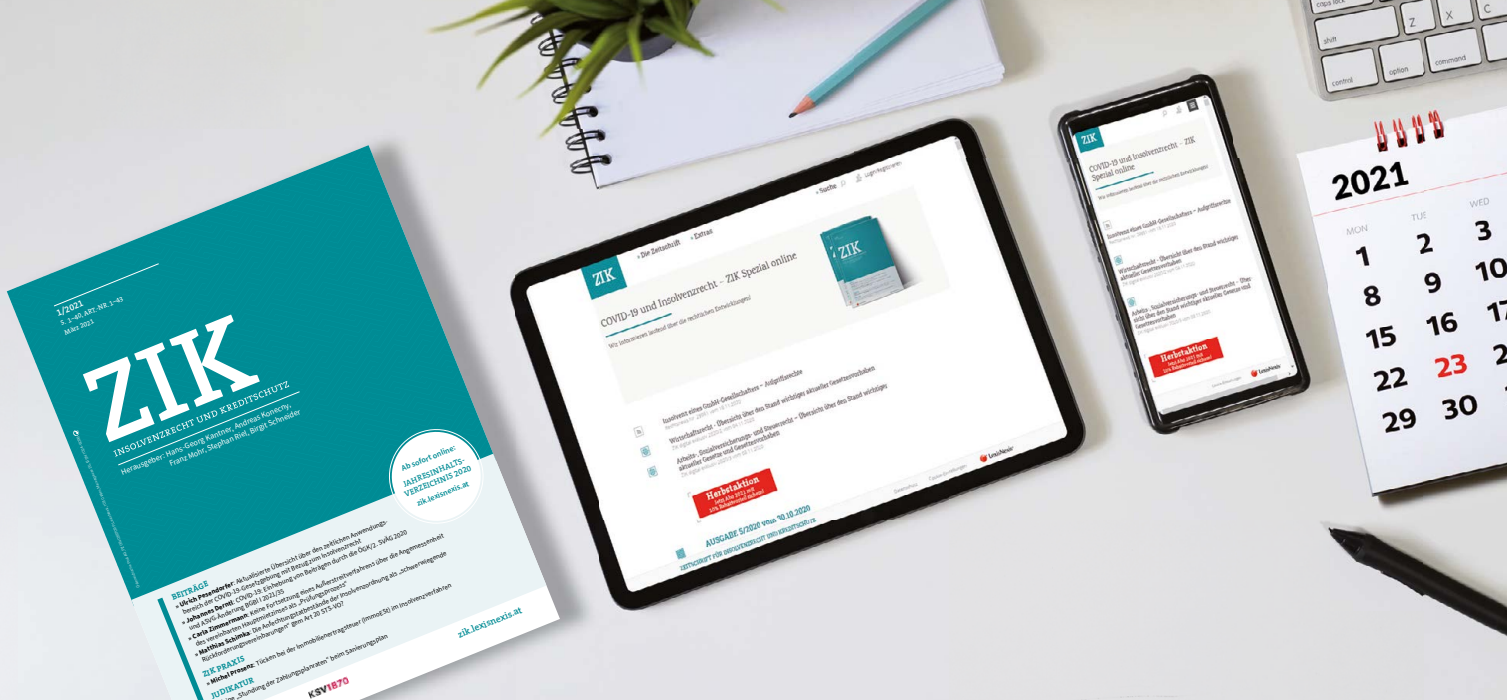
1/2021
S. 1–40, ART.-NR. 1–43
März 2021

ZIK
INSOLVENZRECHT UND KREDITSCHUTZ

Herausgeber: Hans-Georg Kantner, Andreas Konecny, Franz Mohr, Stephan Riel, Birgit Schneider

Ab sofort online: JAHRESINHALTSVERZEICHNIS 2020 zik.lexisnexis.at

BEITRÄGE
» Ulrich Pesendorfer: Aktualisierte Übersicht über den zeitlichen Anwendungsbereich der COVID-19-Gesetzgebung mit Bezug zum Insolvenzrecht
» Johannes Darmi: COVID-19: Einhebung von Beiträgen durch die ÖGK/2. SVÄG 2020 und ASVG-Änderung BGBl I 2021/35
» Carla Zimmermann: Keine Fortsetzung eines Außerstreitverfahrens über die Angemessenheit des vereinbarten Hauptmietzinses als „Prüfungsprozess"
» Matthias Schimka: Die Anfechtungstatbestände der Insolvenzordnung als „schwerwiegende Rückforderungsvereinbarungen" gem Art 20 STS-VO?

ZIK PRAXIS
» Michel Pitsnitz: Tücken bei der Immobilienertragsteuer (ImmoESt) im Insolvenzverfahren

JUDIKATUR
„Stundung der Zahlungsplanraten" beim Sanierungsplan

zik.lexisnexis.at

KSV1870

ZIK
» Die Zeitschrift » Extras
» Suche Login/Registrieren
COVID-19 und Insolvenzrecht – ZIK Spezial online
Wir informieren laufend über die rechtlichen Entwicklungen!
Insolvenz einer GmbH-Gesellschafters – Aufgriffsrechte
Wirtschaftsrecht – Übersicht über den Stand wichtiger aktueller Gesetzesvorhaben
Arbeits-, Sozialversicherungs- und Steuerrecht – Übersicht über den Stand wichtiger aktueller Gesetze und Gesetzesvorhaben
Herbstaktion
AUSGABE 5/2020 vom 30.10.2020
ZEITSCHRIFT FÜR INSOLVENZRECHT UND KREDITSCHUTZ
LexisNexis

ZIK
COVID-19 und Insolvenzrecht – ZIK Spezial online
Herbstaktion
LexisNexis

2021
MON TUE WED
1 2 3
8 9 10
15 16 17
22 23 2
29 30

caps lock
shift
control
option
command
Z X C